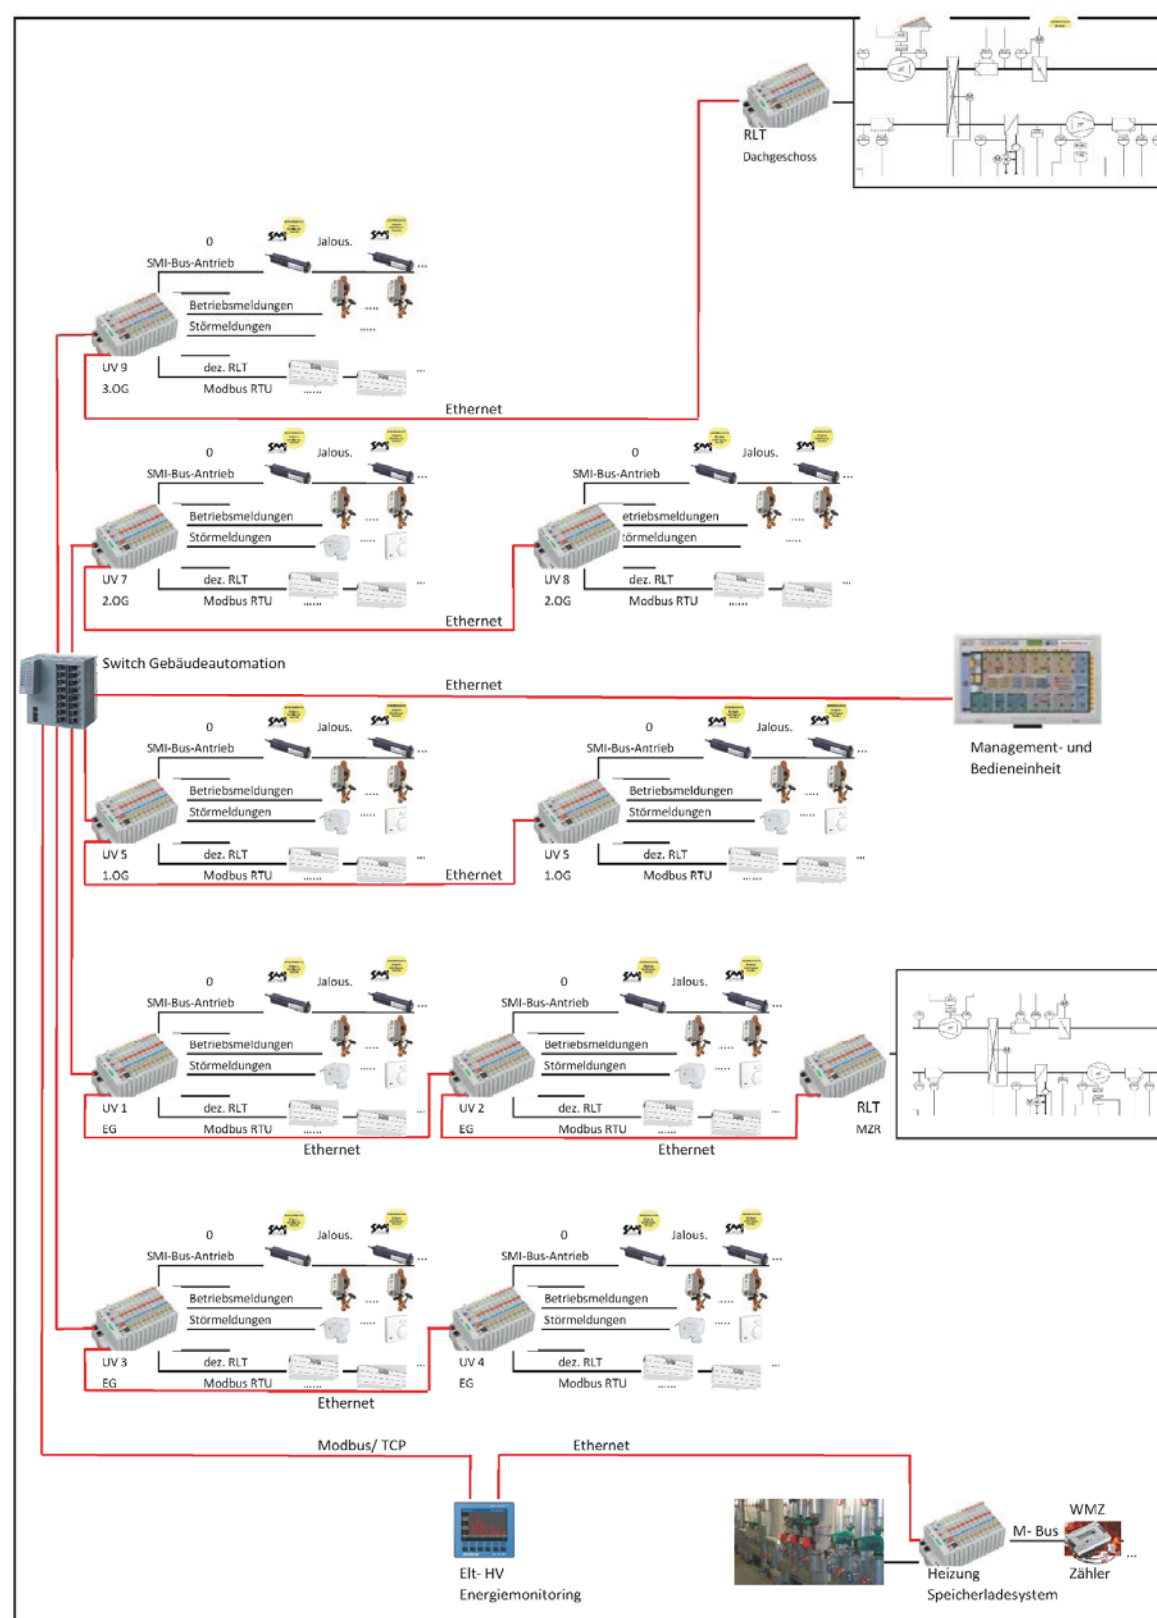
RLT
Dachgeschoss

0
SMI-Bus-Antrieb
Jalous.
Betriebsmeldungen
Störmeldungen
UV 9
3.OG
dez. RLT
Modbus RTU
Ethernet

0
SMI-Bus-Antrieb
Jalous.
Betriebsmeldungen
Störmeldungen
UV 7
2.OG
dez. RLT
Modbus RTU
Ethernet

0
SMI-Bus-Antrieb
Jalous.
etriebsmeldungen
törmeldungen
UV 8
2.OG
dez. RLT
Modbus RTU

Switch Gebäudeautomation
Ethernet
Management- und Bedieneinheit

0
SMI-Bus-Antrieb
Jalous.
Betriebsmeldungen
Störmeldungen
UV 5
1.OG
dez. RLT
Modbus RTU
Ethernet

0
SMI-Bus-Antrieb
Jalous.
Betriebsmeldungen
Störmeldungen
UV 5
1.OG
dez. RLT
Modbus RTU

0
SMI-Bus-Antrieb
Jalous.
Betriebsmeldungen
Störmeldungen
UV 1
EG
dez. RLT
Modbus RTU
Ethernet

0
SMI-Bus-Antrieb
Jalous.
Betriebsmeldungen
Störmeldungen
UV 2
EG
dez. RLT
Modbus RTU
Ethernet

RLT
MZR

0
SMI-Bus-Antrieb
Jalous.
Betriebsmeldungen
Störmeldungen
UV 3
EG
dez. RLT
Modbus RTU
Ethernet

0
SMI-Bus-Antrieb
Jalous.
Betriebsmeldungen
Störmeldungen
UV 4
EG
dez. RLT
Modbus RTU

Modbus/ TCP
Ethernet
Elt- HV
Energiemonitoring
Heizung
Speicherladesystem
M- Bus
WMZ
Zähler